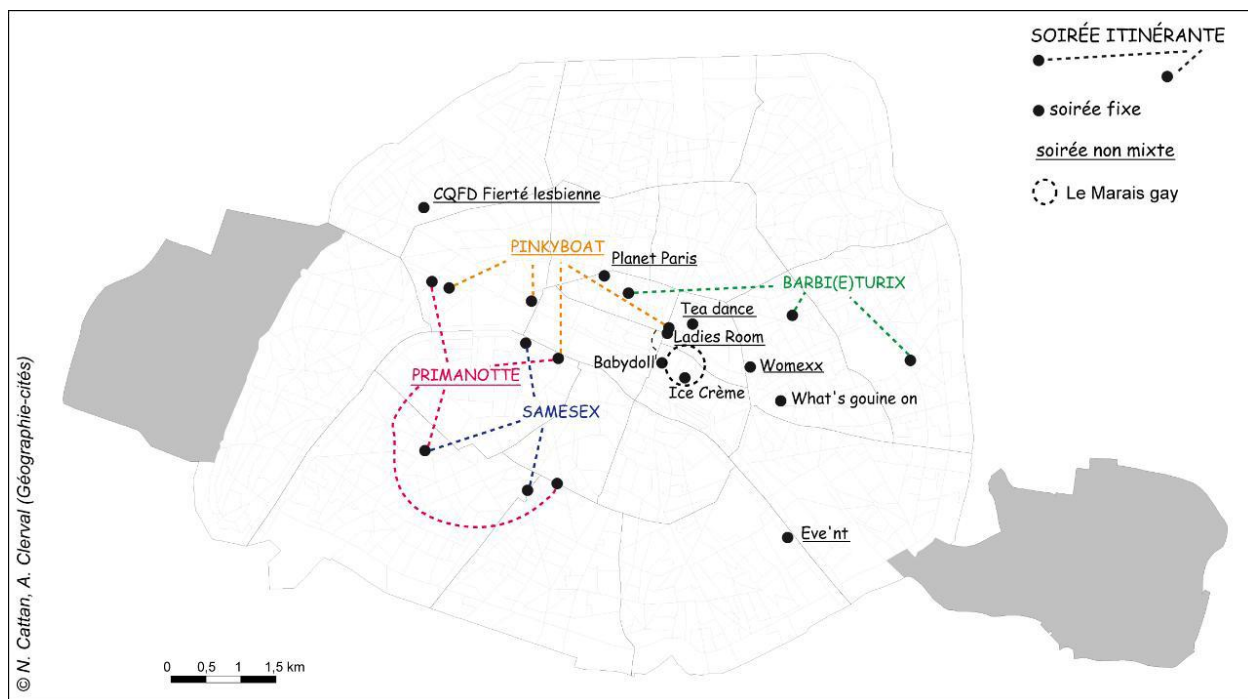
SOIRÉE ITINÉRANTE

soirée fixe

soirée non mixte

Le Marais gay

CQFD Fierté lesbienne

PINKYBOAT

Planet Paris

BARBI(E)TURIX

Tea dance

Ladies Room

Babydoll

Womexx

Ice Crème

What's gouine on

PRIMANOTTE

SAMESEX

Eve'nt

0 0,5 1 1,5 km

© N. Cattan, A. Clerval (Géographie-cités)